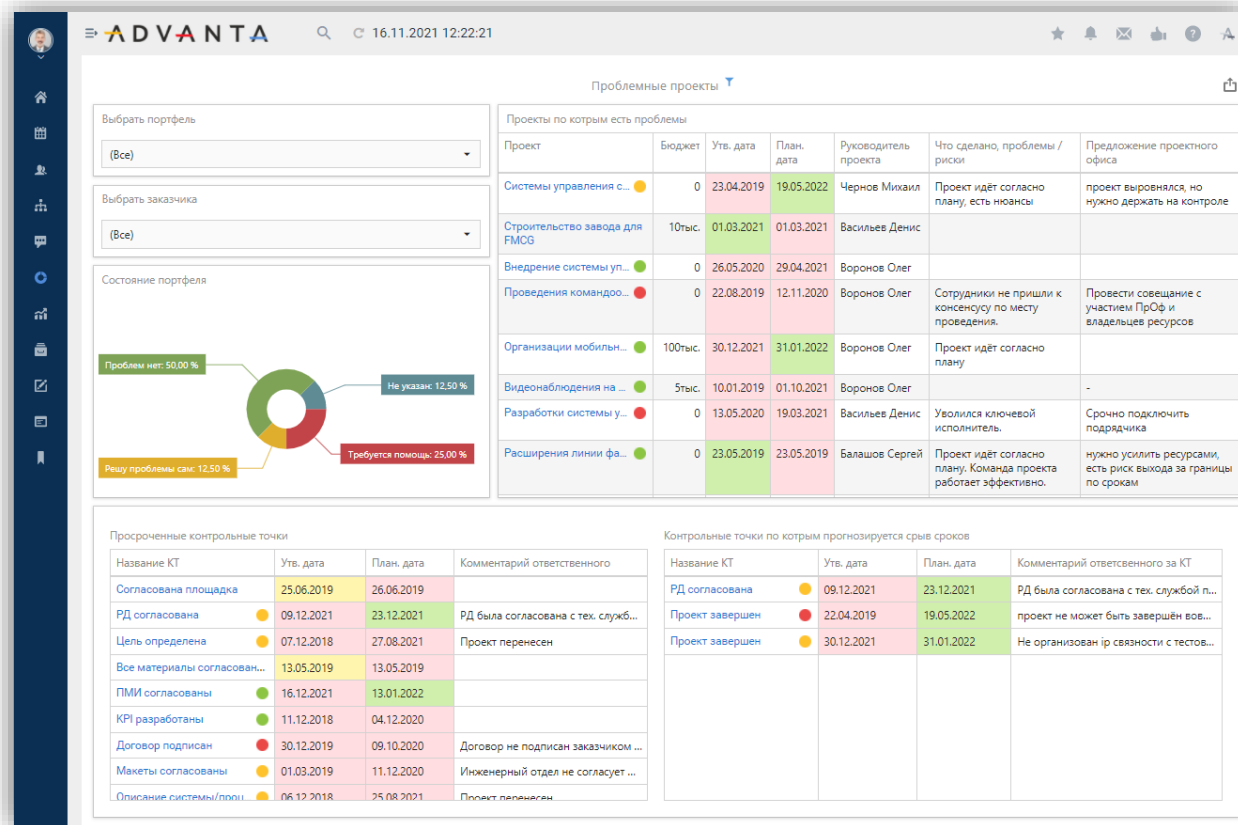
ADVANTA 16.11.2021 12:22:21

Проблемные проекты

Выбрать портфель
(Все)

Выбрать заказчика
(Все)

Состояние портфеля

Проблем нет: 50,00 %
Не указан: 12,50 %
Требуется помощь: 25,00 %
Решу проблемы сам: 12,50 %

Проекты по котрым есть проблемы

| Проект | Бюджет | Утв. дата | План. дата | Руководитель проекта | Что сделано, проблемы / риски | Предложение проектного офиса |
|---|---|---|---|---|---|---|
| Системы управления с... | 0 | 23.04.2019 | 19.05.2022 | Чернов Михаил | Проект идёт согласно плану, есть нюансы | проект выровнялся, но нужно держать на контроле |
| Строительство завода для FMCG | 10тыс. | 01.03.2021 | 01.03.2021 | Васильев Денис | | |
| Внедрение системы уп... | 0 | 26.05.2020 | 29.04.2021 | Воронов Олег | | |
| Проведения командоо... | 0 | 22.08.2019 | 12.11.2020 | Воронов Олег | Сотрудники не пришли к консенсусу по месту проведения. | Провести совещание с участием ПрОф и владельцев ресурсов |
| Организации мобильн... | 100тыс. | 30.12.2021 | 31.01.2022 | Воронов Олег | Проект идёт согласно плану | |
| Видеонаблюдения на ... | 5тыс. | 10.01.2019 | 01.10.2021 | Воронов Олег | | - |
| Разработки системы у... | 0 | 13.05.2020 | 19.03.2021 | Васильев Денис | Уволился ключевой исполнитель. | Срочно подключить подрядчика |
| Расширения линии фа... | 0 | 23.05.2019 | 23.05.2019 | Балашов Сергей | Проект идёт согласно плану. Команда проекта работает эффективно. | нужно усилить ресурсами, есть риск выхода за границы по срокам |

Просроченные контрольные точки

| Название КТ | Утв. дата | План. дата | Комментарий ответственного |
|---|---|---|---|
| Согласована площадка | 25.06.2019 | 26.06.2019 | |
| РД согласована | 09.12.2021 | 23.12.2021 | РД была согласована с тех. служб... |
| Цель определена | 07.12.2018 | 27.08.2021 | Проект перенесен |
| Все материалы согласован... | 13.05.2019 | 13.05.2019 | |
| ПМИ согласованы | 16.12.2021 | 13.01.2022 | |
| KPI разработаны | 11.12.2018 | 04.12.2020 | |
| Договор подписан | 30.12.2019 | 09.10.2020 | Договор не подписан заказчиком ... |
| Макеты согласованы | 01.03.2019 | 11.12.2020 | Инженерный отдел не согласует ... |
| Описание системы/про... | 06.12.2018 | 25.08.2021 | Проект перенесен |

Контрольные точки по котрым прогнозируется срыв сроков

| Название КТ | Утв. дата | План. дата | Комментарий ответсвенного за КТ |
|---|---|---|---|
| РД согласована | 09.12.2021 | 23.12.2021 | РД была согласована с тех. службой п... |
| Проект завершен | 22.04.2019 | 19.05.2022 | проект не может быть завершён вов... |
| Проект завершен | 30.12.2021 | 31.01.2022 | Не организован ip связности с тестов... |